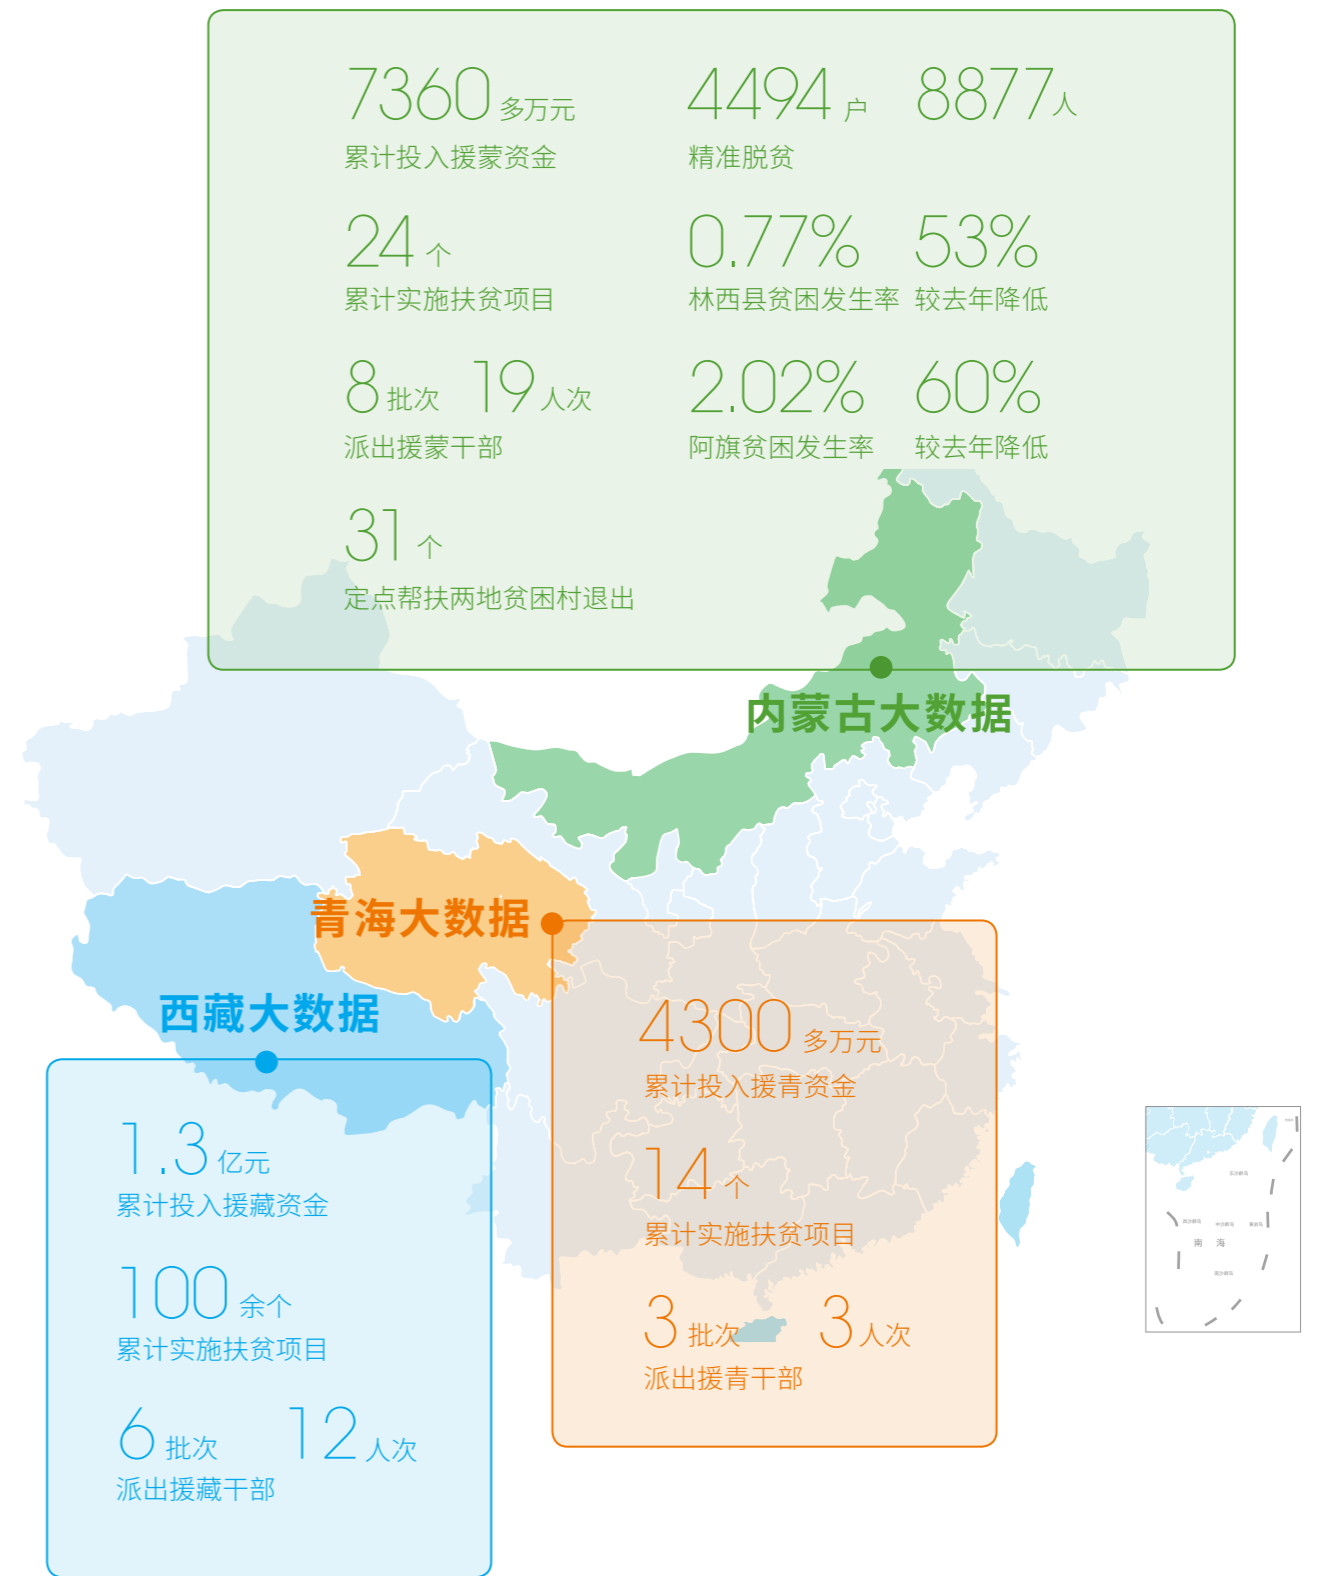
7360 多万元
累计投入援蒙资金

4494 户 8877人
精准脱贫

24 个
累计实施扶贫项目

0.77% 53%
林西县贫困发生率 较去年降低

8 批次 19 人次
派出援蒙干部

2.02% 60%
阿旗贫困发生率 较去年降低

31 个
定点帮扶两地贫困村退出

内蒙古大数据

青海大数据

西藏大数据

4300 多万元
累计投入援青资金

14 个
累计实施扶贫项目

3 批次 3 人次
派出援青干部

1.3 亿元
累计投入援藏资金

100 余个
累计实施扶贫项目

6 批次 12 人次
派出援藏干部

南 海